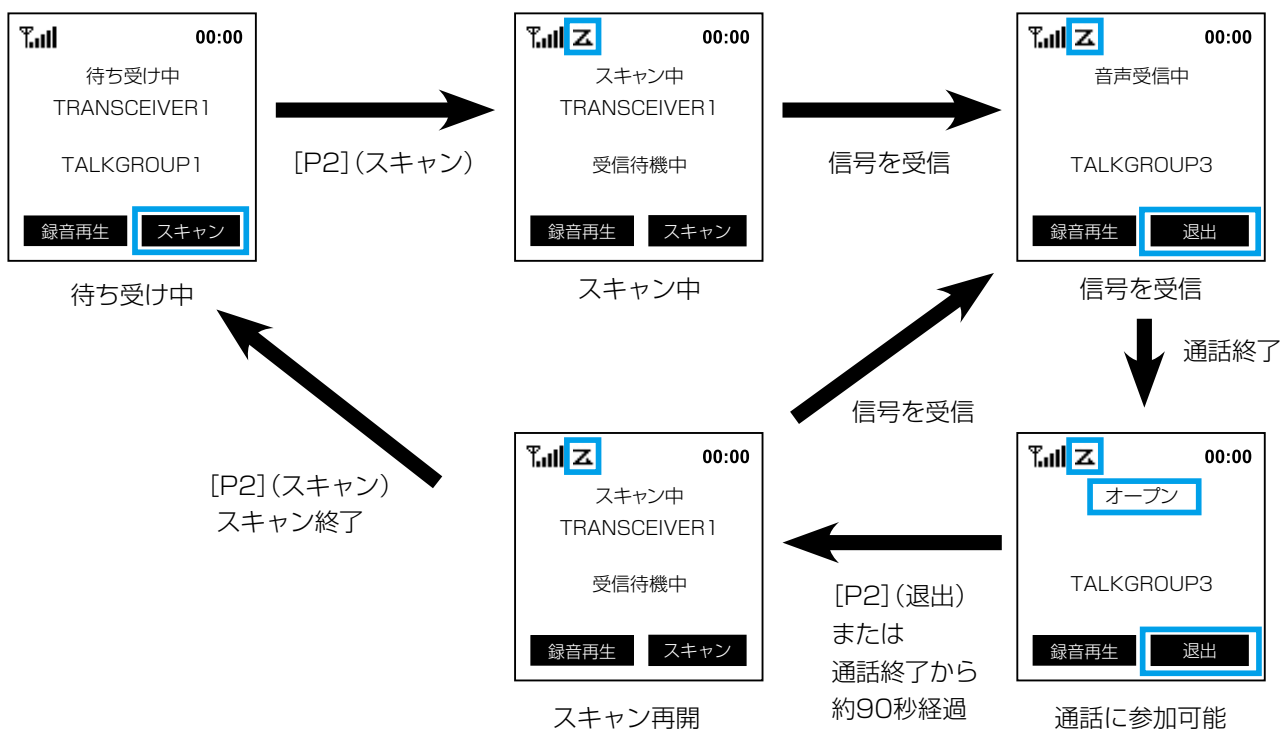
00:00
待ち受け中
TRANSCEIVER1
TALKGROUP1
録音再生 スキャン

待ち受け中

[P2]（スキャン）

Z 00:00
スキャン中
TRANSCEIVER1
受信待機中
録音再生 スキャン

スキャン中

信号を受信

Z 00:00
音声受信中
TALKGROUP3
録音再生 退出

信号を受信

通話終了

信号を受信

[P2]（スキャン）
スキャン終了

Z 00:00
スキャン中
TRANSCEIVER1
受信待機中
録音再生 スキャン

スキャン再開

[P2]（退出）
または
通話終了から
約90秒経過

Z 00:00
オープン
TALKGROUP3
録音再生 退出

通話に参加可能